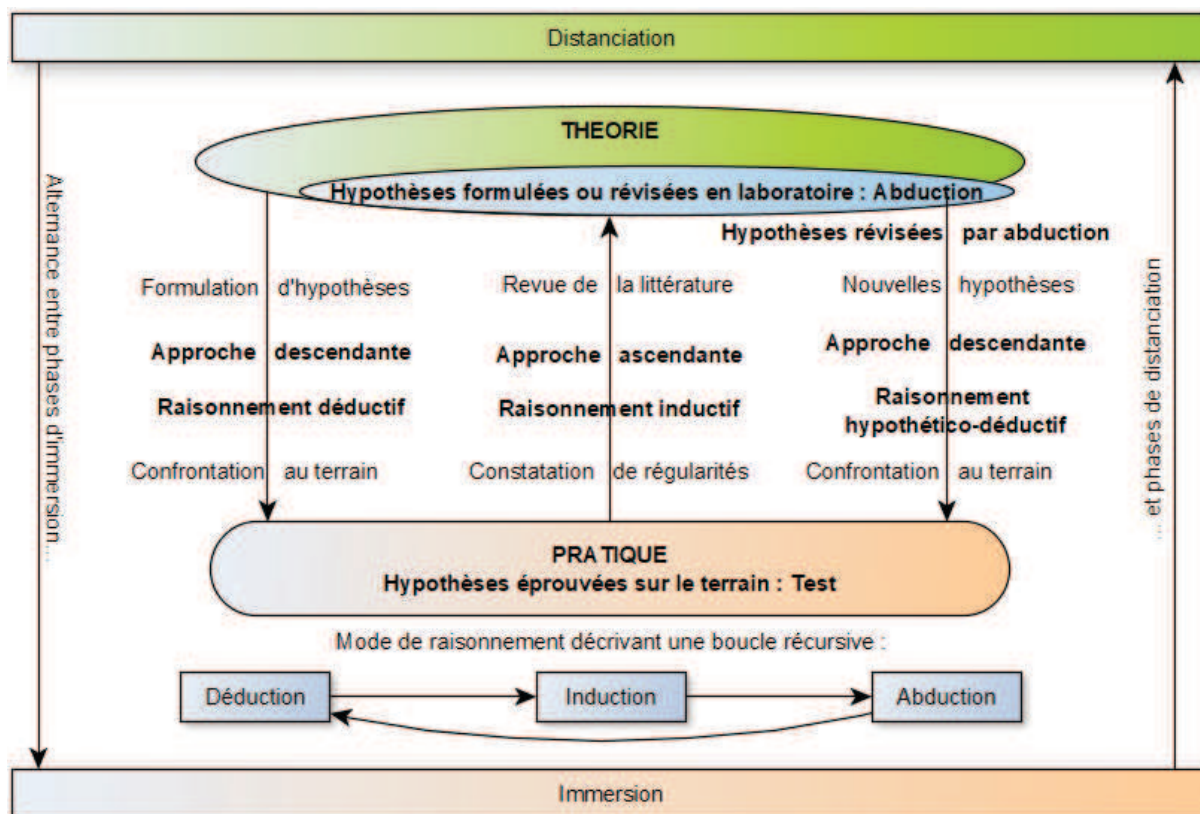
Distanciation

Alternance entre phases d'immersion...

THEORIE

Hypothèses formulées ou révisées en laboratoire : Abduction

Hypothèses révisées par abduction

Formulation d'hypothèses

Approche descendante

Raisonnement déductif

Confrontation au terrain

Revue de la littérature

Approche ascendante

Raisonnement inductif

Constatation de régularités

Nouvelles hypothèses

Approche descendante

Raisonnement hypothético-déductif

Confrontation au terrain

... et phases de distanciation

PRATIQUE
Hypothèses éprouvées sur le terrain : Test

Mode de raisonnement décrivant une boucle récursive :

Déduction

Induction

Abduction

Immersion